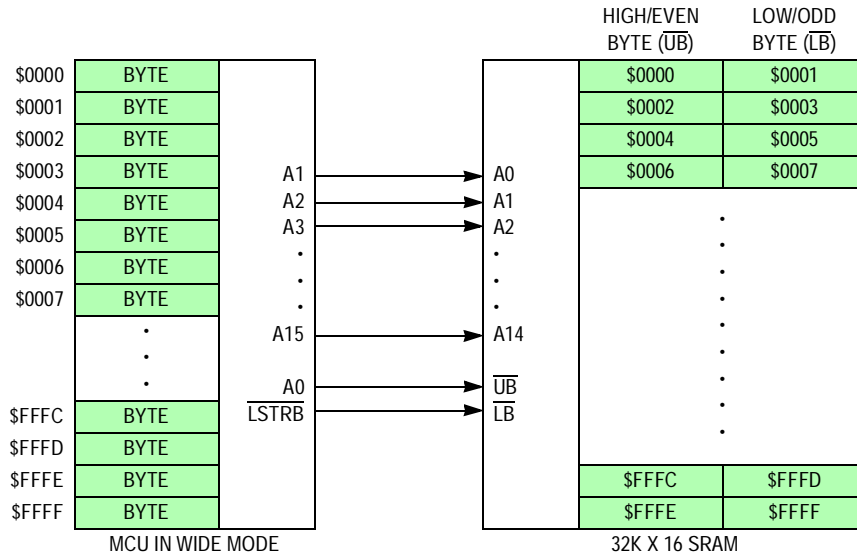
HIGH/EVEN BYTE ($\overline{UB}$)

LOW/ODD BYTE ($\overline{LB}$)

$0000 BYTE
$0001 BYTE
$0002 BYTE
$0003 BYTE
$0004 BYTE
$0005 BYTE
$0006 BYTE
$0007 BYTE
·
·
·
$FFFC BYTE
$FFFD BYTE
$FFFE BYTE
$FFFF BYTE

A1
A2
A3
·
·
·
A15
A0
$\overline{LSTRB}$

A0
A1
A2
·
·
·
A14
$\overline{UB}$
$\overline{LB}$

| $0000 | $0001 |
|---|---|
| $0002 | $0003 |
| $0004 | $0005 |
| $0006 | $0007 |
| · | · |
| $FFFC | $FFFD |
| $FFFE | $FFFF |

MCU IN WIDE MODE

32K X 16 SRAM